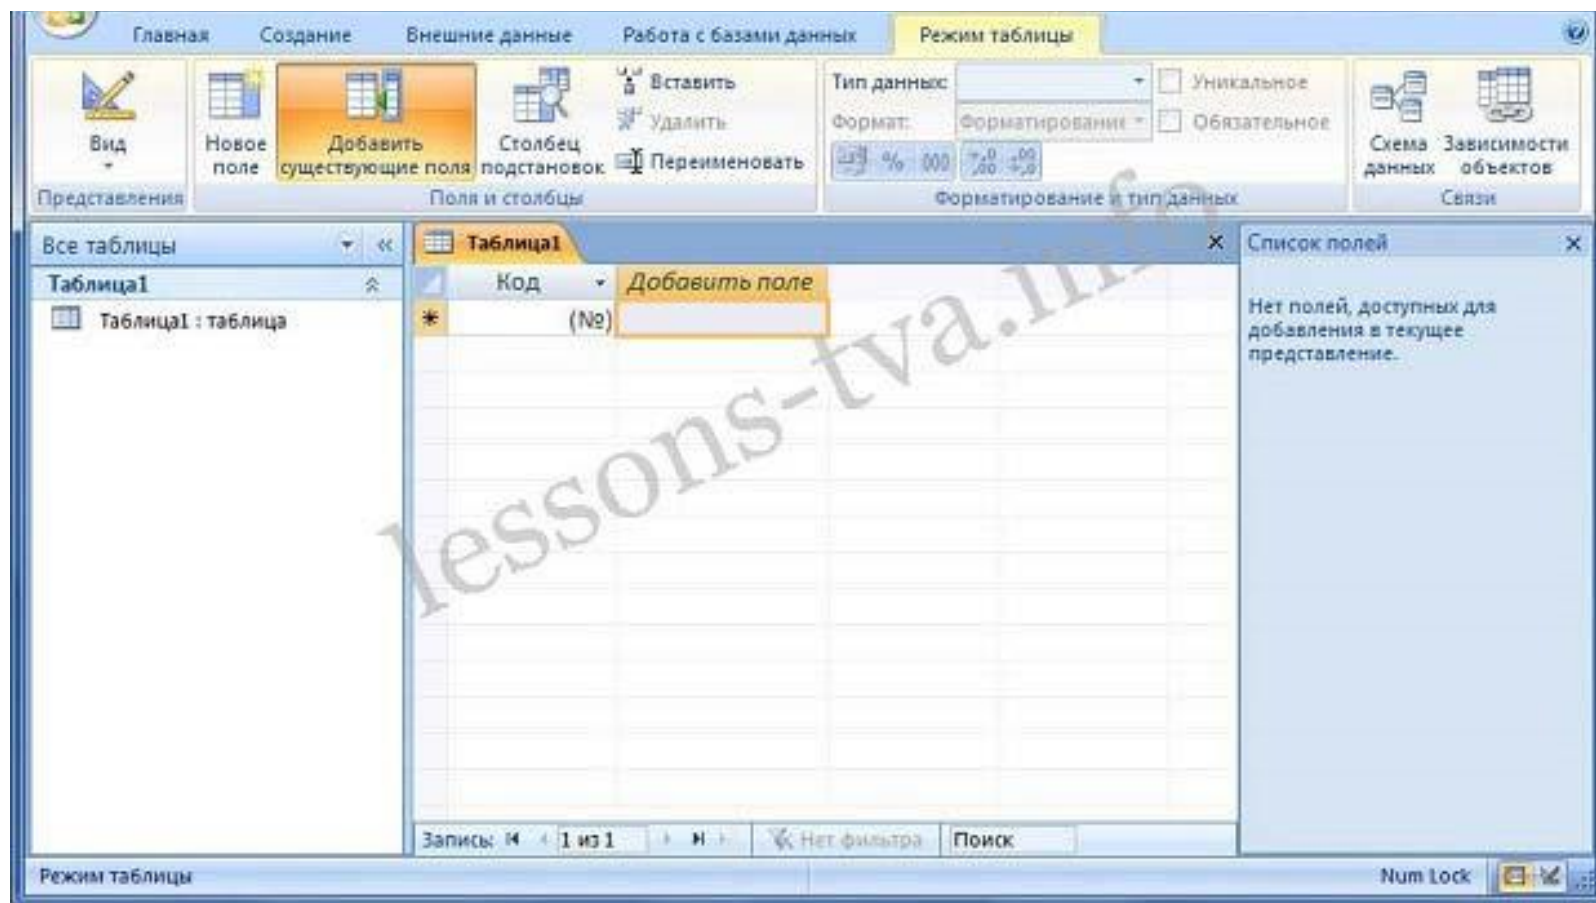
Главная Создание Внешние данные Работа с базами данных Режим таблицы

Вид
Представления

Новое поле
Добавить существующие поля
Столбец подстановок
Вставить
Удалить
Переименовать
Поля и столбцы

Тип данных:
Формат: Форматирование
Уникальное
Обязательное
% 000
Форматирование и тип данных

Схема данных
Зависимости объектов
Связи

Все таблицы
Таблица1
Таблица1 : таблица

Таблица1
Код
Добавить поле
(№)

Список полей
Нет полей, доступных для добавления в текущее представление.

lessons-tva.info

Запись: 1 из 1 Нет фильтра Поиск

Режим таблицы
Num Lock